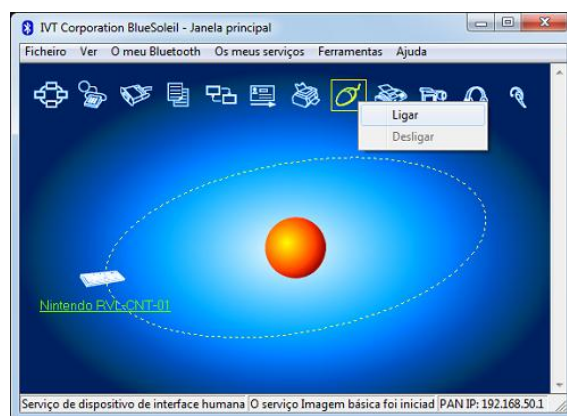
IVT Corporation BlueSoleil - Janela principal

Ficheiro Ver O meu Bluetooth Os meus serviços Ferramentas Ajuda

Ligar
Desligar

Nintendo RVL-CNT-01

Serviço de dispositivo de interface humana | O serviço Imagem básica foi iniciad | PAN IP: 192.168.50.1